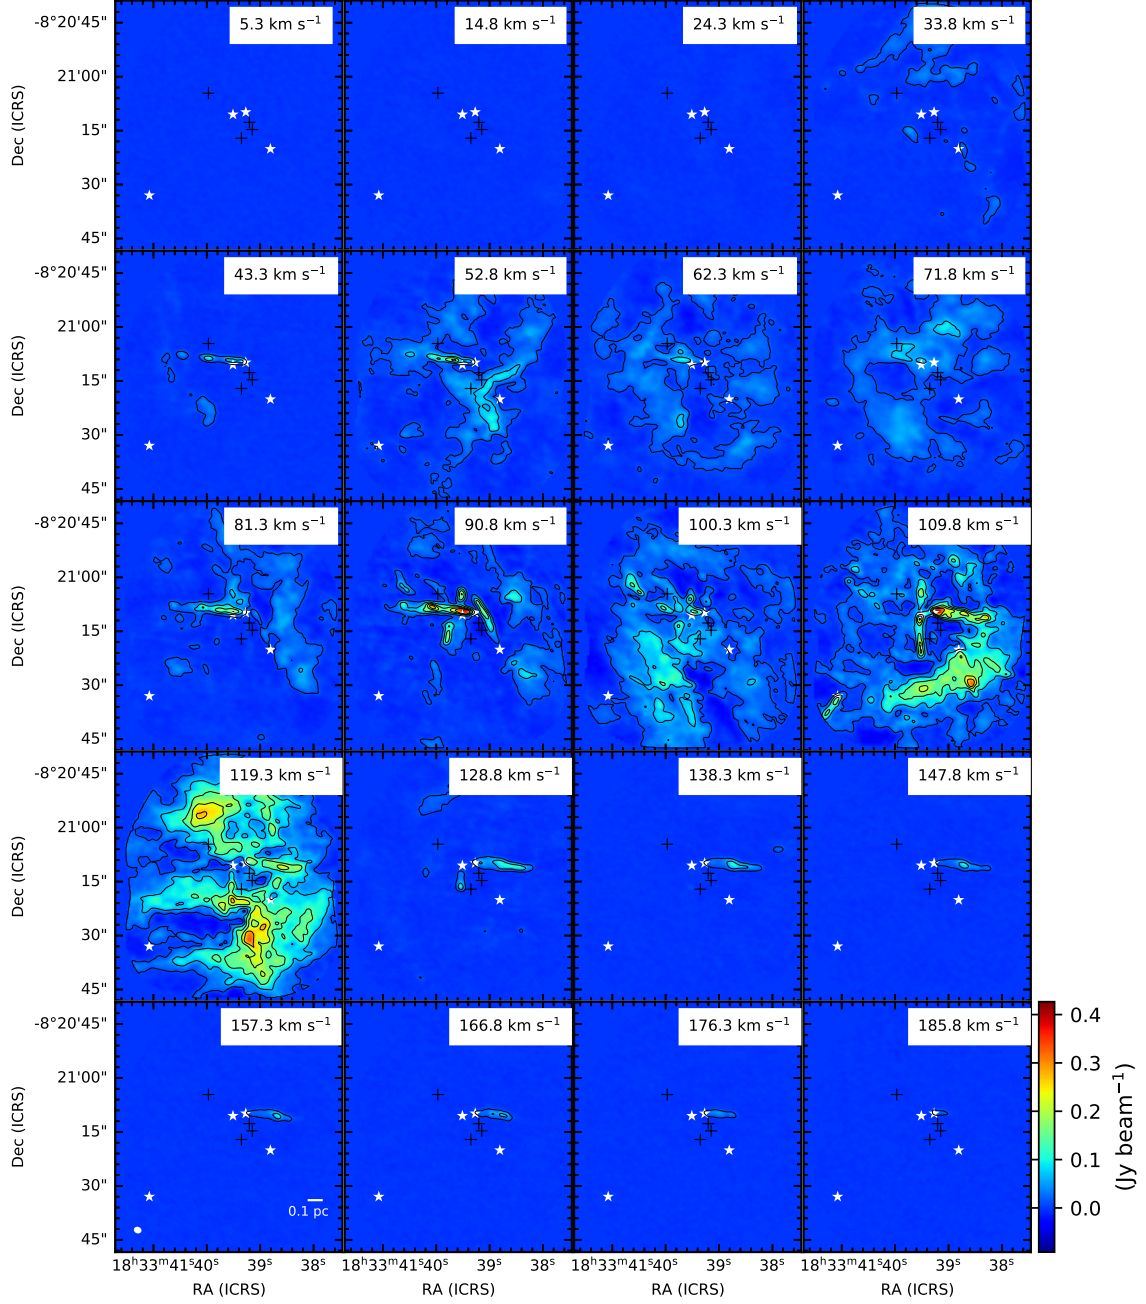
5.3 km s$^{-1}$
14.8 km s$^{-1}$
24.3 km s$^{-1}$
33.8 km s$^{-1}$
43.3 km s$^{-1}$
52.8 km s$^{-1}$
62.3 km s$^{-1}$
71.8 km s$^{-1}$
81.3 km s$^{-1}$
90.8 km s$^{-1}$
100.3 km s$^{-1}$
109.8 km s$^{-1}$
119.3 km s$^{-1}$
128.8 km s$^{-1}$
138.3 km s$^{-1}$
147.8 km s$^{-1}$
157.3 km s$^{-1}$
166.8 km s$^{-1}$
176.3 km s$^{-1}$
185.8 km s$^{-1}$

Dec (ICRS)
-8°20'45"
21'00"
15"
30"
45"

Dec (ICRS)
-8°20'45"
21'00"
15"
30"
45"

Dec (ICRS)
-8°20'45"
21'00"
15"
30"
45"

Dec (ICRS)
-8°20'45"
21'00"
15"
30"
45"

Dec (ICRS)
-8°20'45"
21'00"
15"
30"
45"

0.1 pc

$18^h33^m41^s40^s$ $39^s$ $38^s$
RA (ICRS)
$18^h33^m41^s40^s$ $39^s$ $38^s$
RA (ICRS)
$18^h33^m41^s40^s$ $39^s$ $38^s$
RA (ICRS)
$18^h33^m41^s40^s$ $39^s$ $38^s$
RA (ICRS)

0.4
0.3
0.2
0.1
0.0
(Jy beam$^{-1}$)